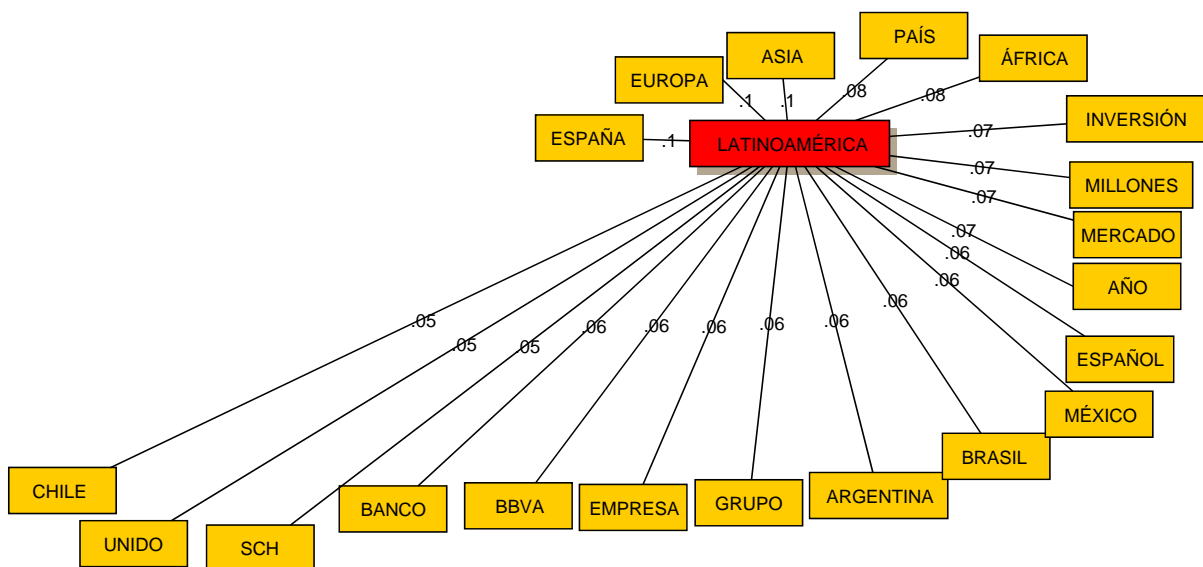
PAÍS
ASIA
ÁFRICA
EUROPA
.1
.1
.08
.08
INVERSIÓN
ESPAÑA
.1
LATINOAMÉRICA
.07
.07
MILLONES
.07
MERCADO
.07
.06
AÑO
.06
.05
.05
.05
.06
.06
.06
.06
.06
.06
ESPAÑOL
MÉXICO
BRASIL
CHILE
BANCO
BBVA
EMPRESA
GRUPO
ARGENTINA
UNIDO
SCH